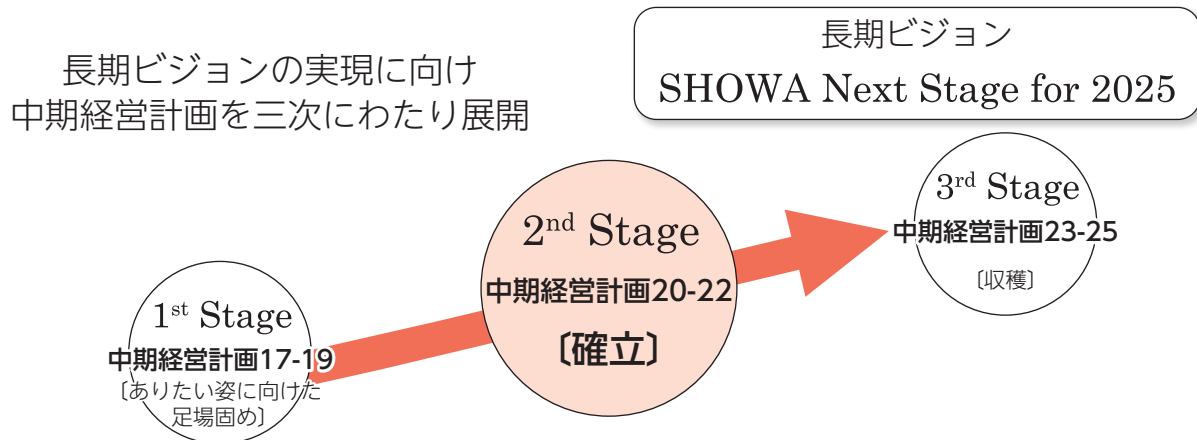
長期ビジョンの実現に向け
中期経営計画を三次にわたり展開

長期ビジョン
SHOWA Next Stage for 2025

$1^{st}$ Stage
中期経営計画17-19
〔ありたい姿に向けた足場固め〕

$2^{nd}$ Stage
中期経営計画20-22
〔確立〕

$3^{rd}$ Stage
中期経営計画23-25
〔収穫〕